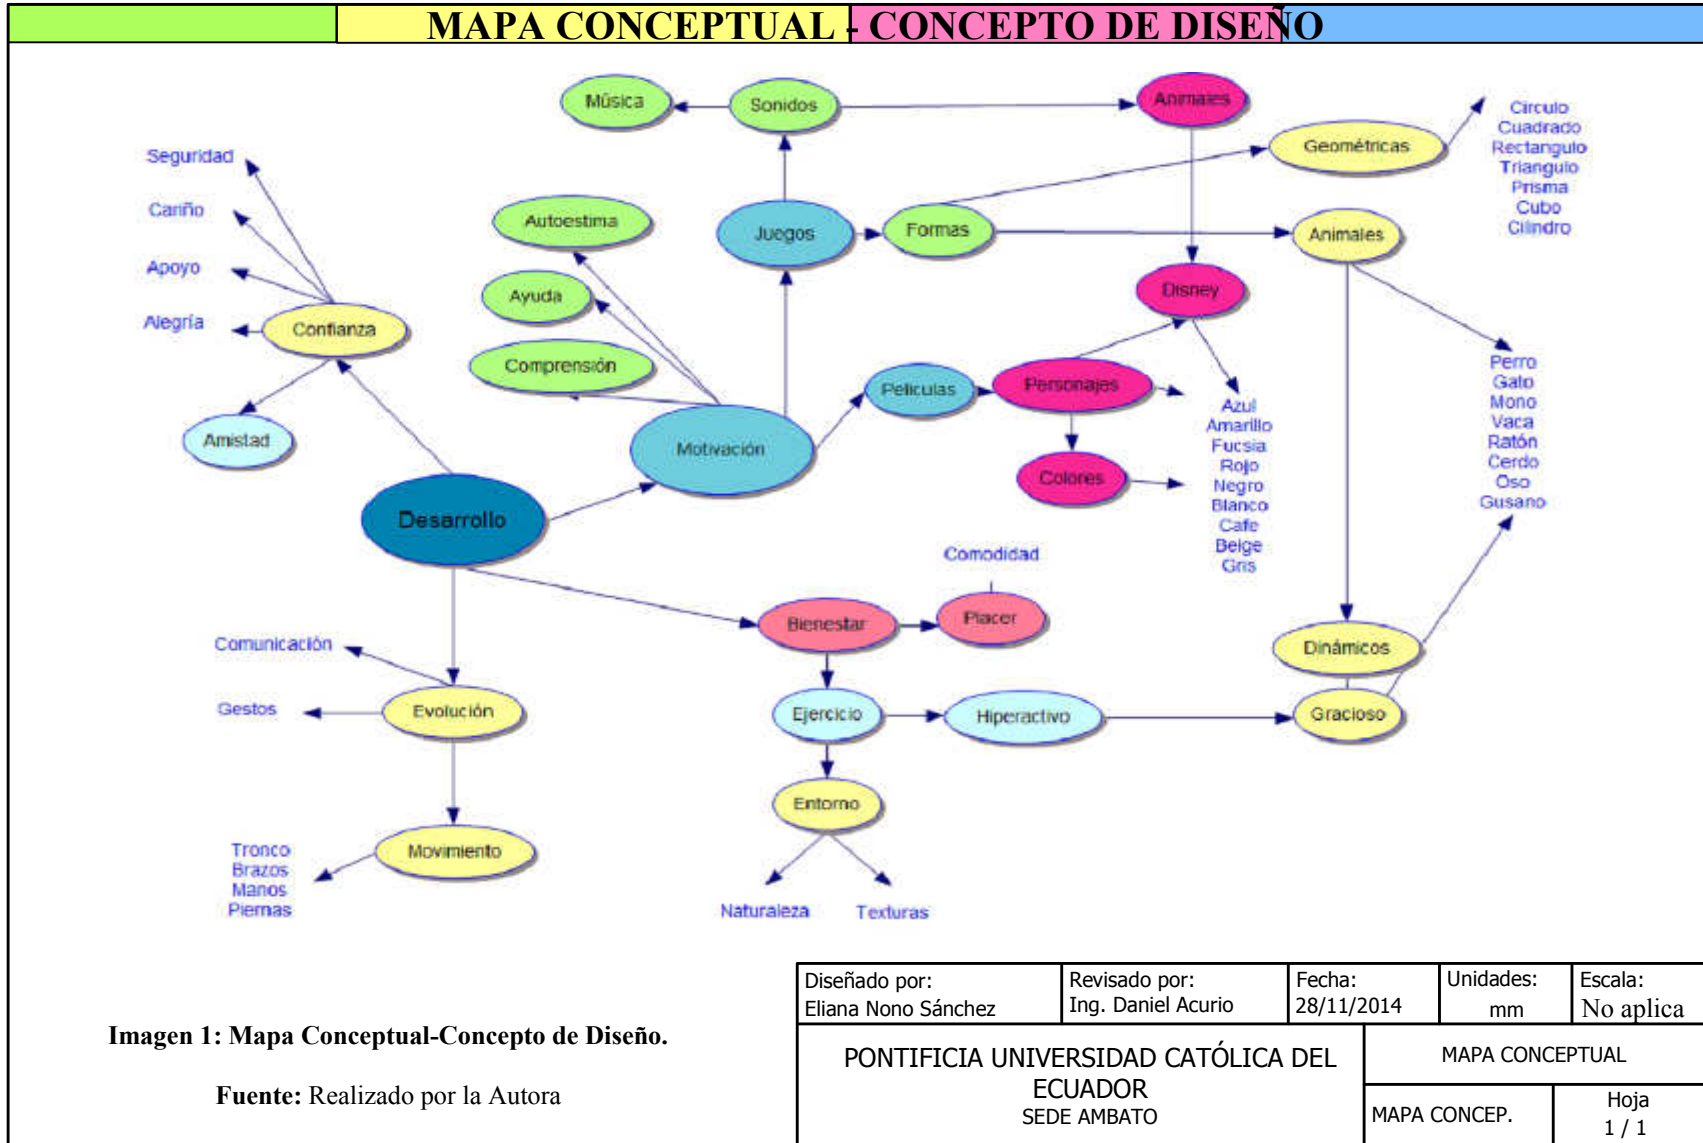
MAPA CONCEPTUAL - CONCEPTO DE DISEÑO

Música
Sonidos
Animales
Geométricas
Circulo
Cuadrado
Rectangulo
Triangulo
Prisma
Cubo
Cilindro
Seguridad
Cariño
Apoyo
Alegría
Confianza
Amistad
Autoestima
Ayuda
Comprensión
Juegos
Formas
Animales
Disney
Motivación
Peliculas
Personajes
Azul
Amarillo
Fucsia
Rojo
Negro
Blanco
Cafe
Beige
Gris
Colores
Perro
Gato
Mono
Vaca
Ratón
Cerdo
Oso
Gusano
Desarrollo
Comodidad
Placer
Bienestar
Comunicación
Gestos
Evolución
Ejercicio
Hiperactivo
Dinámicos
Gracioso
Entorno
Movimiento
Tronco
Brazos
Manos
Piernas
Naturaleza
Texturas

| Diseñado por: Eliana Nono Sánchez | Revisado por: Ing. Daniel Acurio | Fecha: 28/11/2014 | Unidades: mm | Escala: No aplica |
|---|---|---|---|---|

PONTIFICIA UNIVERSIDAD CATÓLICA DEL ECUADOR
SEDE AMBATO

MAPA CONCEPTUAL
MAPA CONCEP.
Hoja 1 / 1

Imagen 1: Mapa Conceptual-Concepto de Diseño.

Fuente: Realizado por la Autora